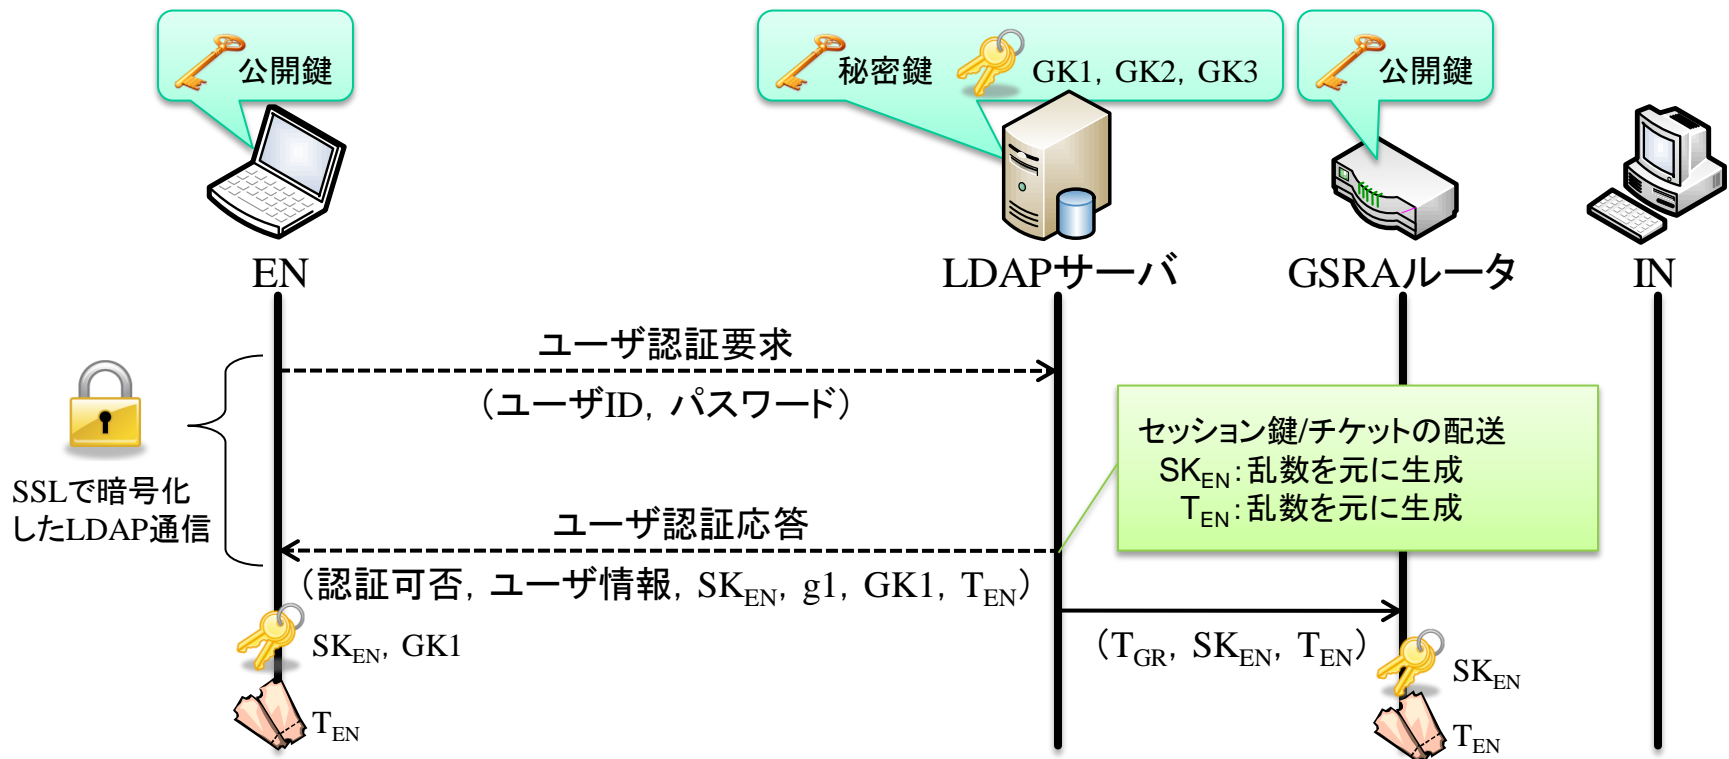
公開鍵

秘密鍵 GK1，GK2，GK3

公開鍵

EN

LDAPサーバ

GSRAルータ

IN

ユーザ認証要求

（ユーザID，パスワード）

SSLで暗号化したLDAP通信

セッション鍵/チケットの配送
$SK_{EN}$：乱数を元に生成
$T_{EN}$：乱数を元に生成

ユーザ認証応答

（認証可否，ユーザ情報，$SK_{EN}$，g1，GK1，$T_{EN}$）

$SK_{EN}$，GK1

（$T_{GR}$，$SK_{EN}$，$T_{EN}$）

$SK_{EN}$

$T_{EN}$

$T_{EN}$